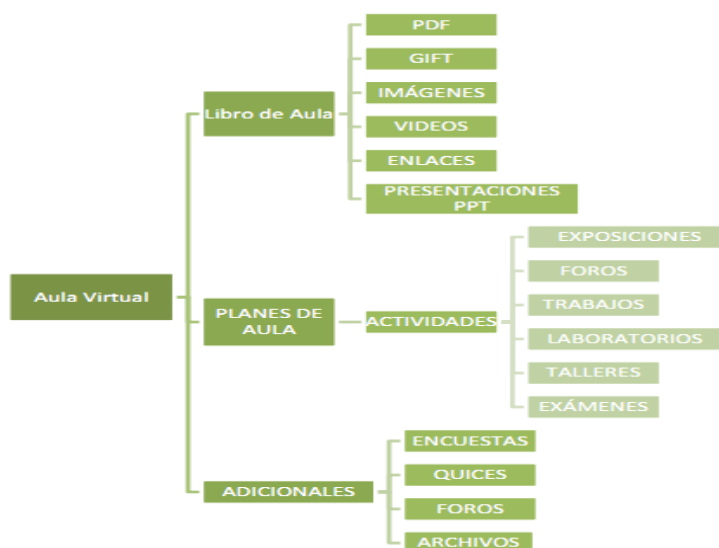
Aula Virtual

Libro de Aula
PDF
GIFT
IMÁGENES
VIDEOS
ENLACES
PRESENTACIONES PPT

PLANES DE AULA
ACTIVIDADES
EXPOSICIONES
FOROS
TRABAJOS
LABORATORIOS
TALLERES
EXÁMENES

ADICIONALES
ENCUESTAS
QUICES
FOROS
ARCHIVOS